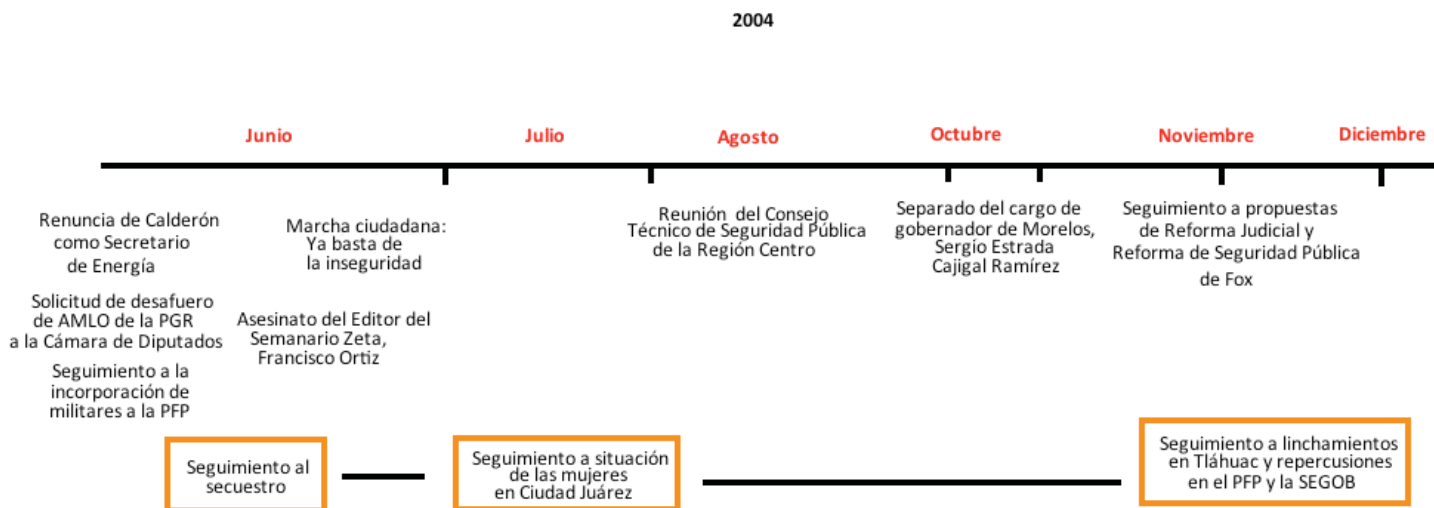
2004

Junio

Julio

Agosto

Octubre

Noviembre

Diciembre

Renuncia de Calderón como Secretario de Energía

Solicitud de desafuero de AMLO de la PGR a la Cámara de Diputados

Seguimiento a la incorporación de militares a la PFP

Marcha ciudadana: Ya basta de la inseguridad

Asesinato del Editor del Semanario Zeta, Francisco Ortiz

Reunión del Consejo Técnico de Seguridad Pública de la Región Centro

Separado del cargo de gobernador de Morelos, Sergio Estrada Cajigal Ramírez

Seguimiento a propuestas de Reforma Judicial y Reforma de Seguridad Pública de Fox

Seguimiento al secuestro

Seguimiento a situación de las mujeres en Ciudad Juárez

Seguimiento a linchamientos en Tláhuac y repercusiones en el PFP y la SEGOB